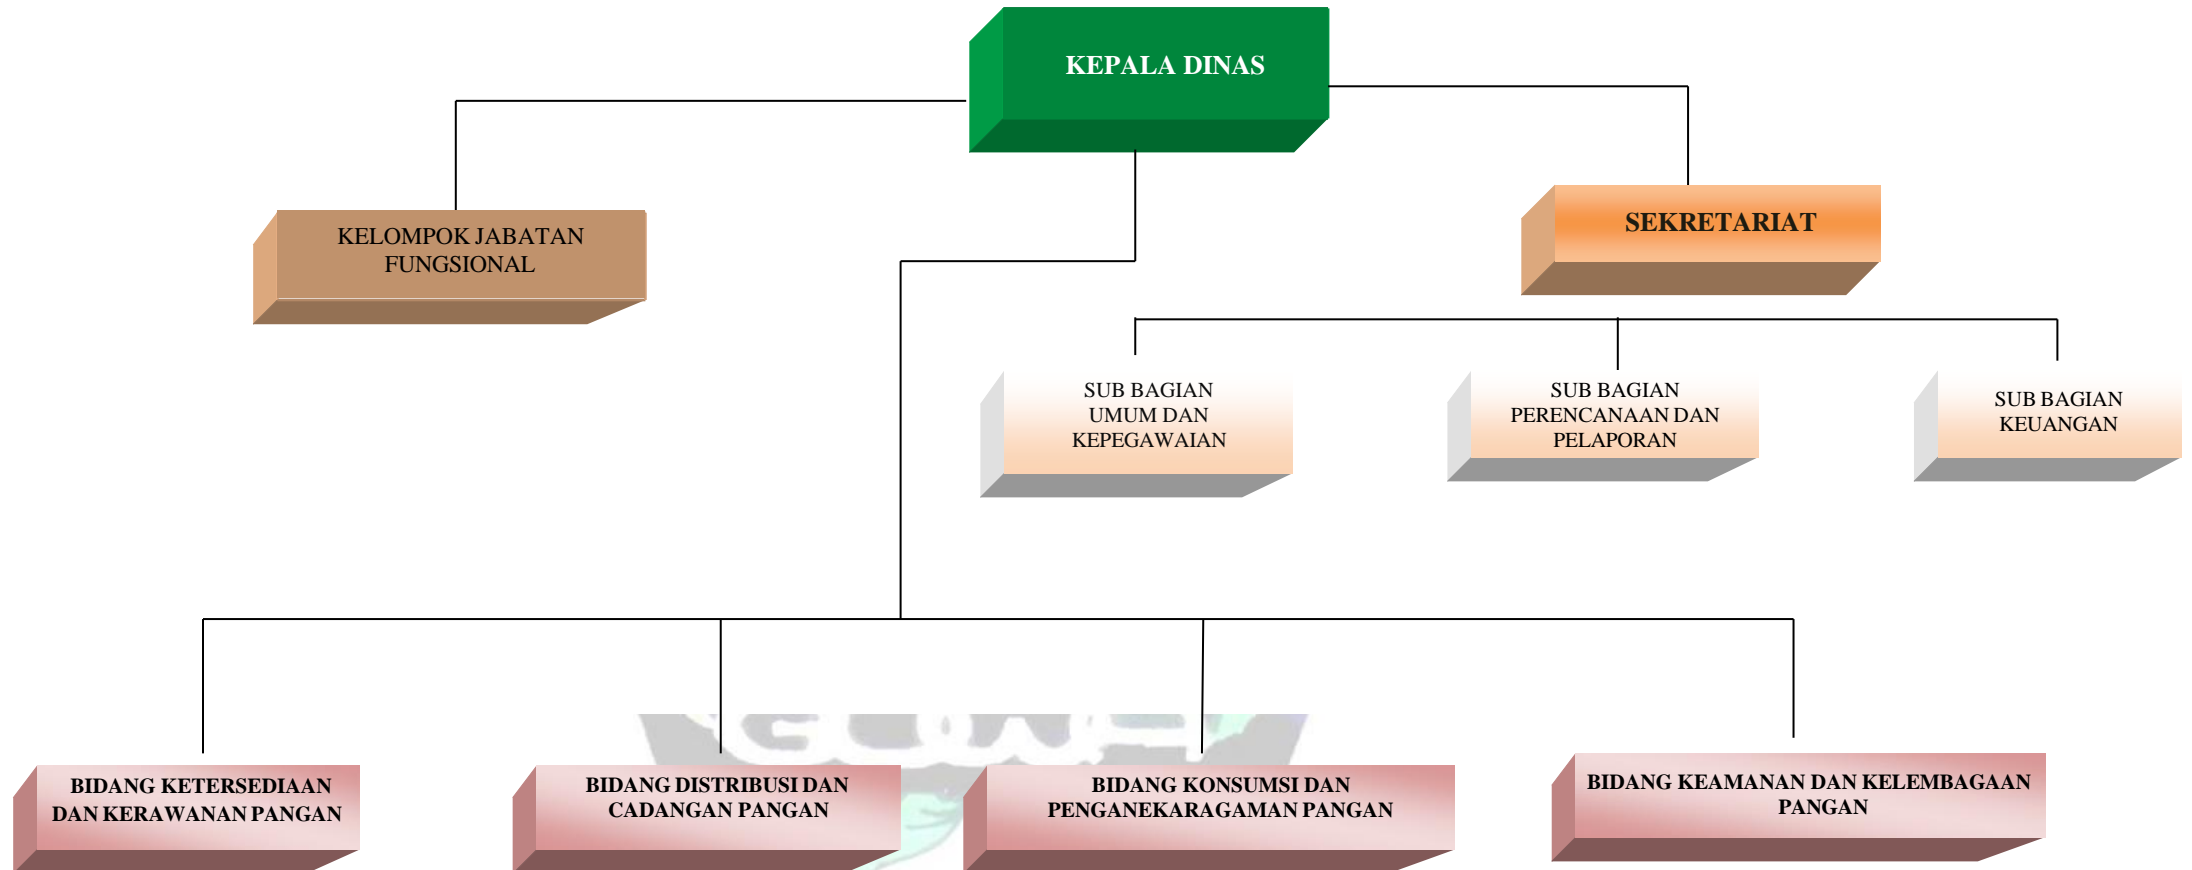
KEPALA DINAS

KELOMPOK JABATAN FUNGSIONAL

SEKRETARIAT

SUB BAGIAN UMUM DAN KEPEGAWAIAN

SUB BAGIAN PERENCANAAN DAN PELAPORAN

SUB BAGIAN KEUANGAN

BIDANG KETERSEDIAAN DAN KERAWANAN PANGAN

BIDANG DISTRIBUSI DAN CADANGAN PANGAN

BIDANG KONSUMSI DAN PENGANEKARAGAMAN PANGAN

BIDANG KEAMANAN DAN KELEMBAGAAN PANGAN